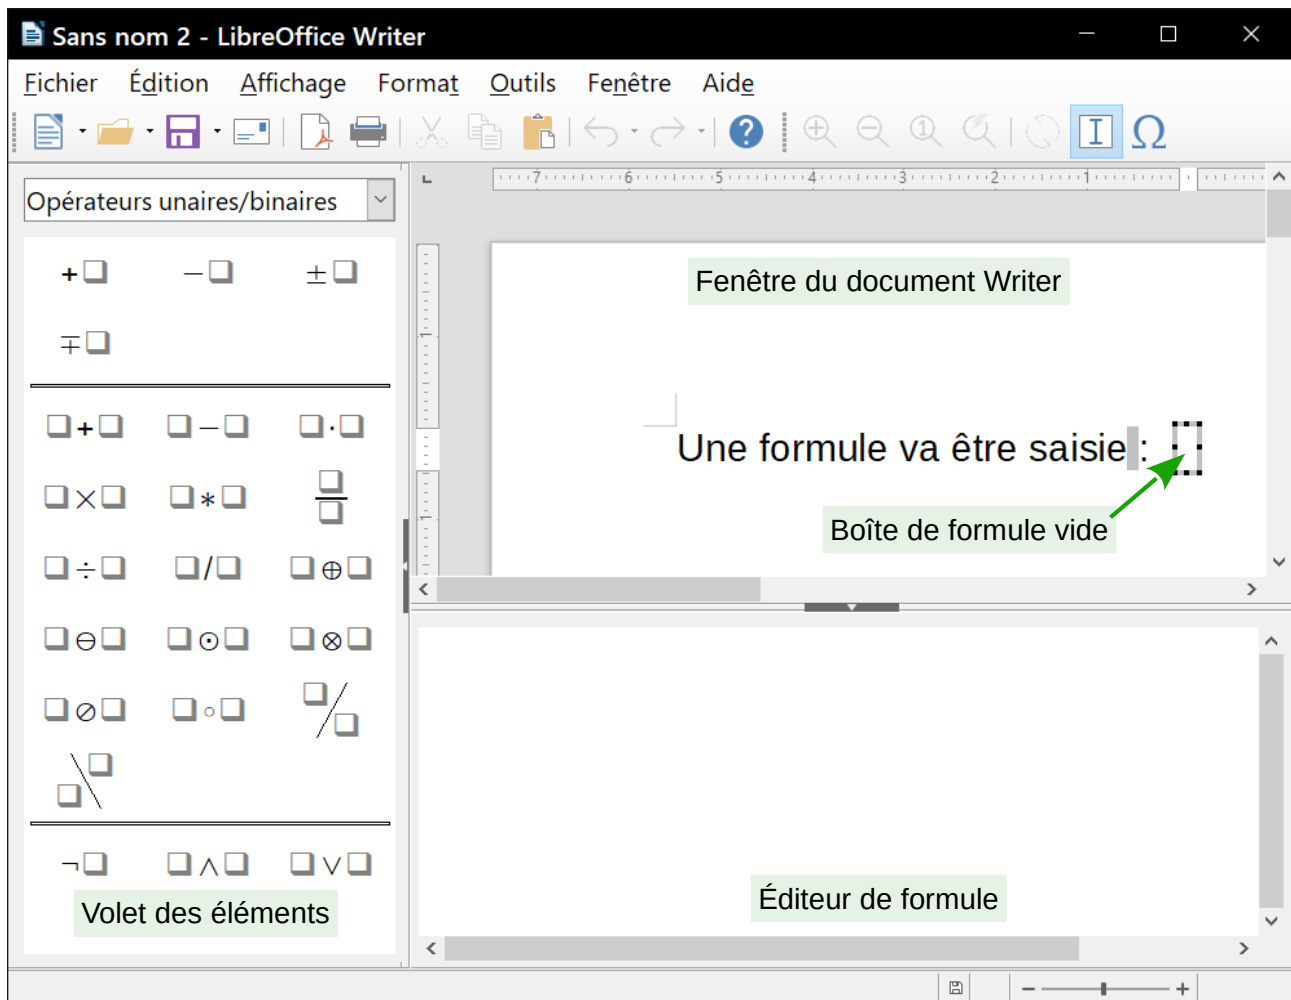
Sans nom 2 - LibreOffice Writer

Fichier Édition Affichage Format Outils Fenêtre Aide

Opérateurs unaires/binaires

$+\square$ $-\square$ $\pm\square$

$\mp\square$

$\square+\square$ $\square-\square$ $\square\cdot\square$

$\square\times\square$ $\square*\square$ $\frac{\square}{\square}$

$\square\div\square$ $\square/\square$ $\square\oplus\square$

$\square\ominus\square$ $\square\odot\square$ $\square\otimes\square$

$\square\oslash\square$ $\square\circ\square$ $^{\square}/_{\square}$

$_{\square}\backslash^{\square}$

$\neg\square$ $\square\wedge\square$ $\square\vee\square$

Volet des éléments

7 6 5 4 3 2 1

Fenêtre du document Writer

Une formule va être saisie :

Boîte de formule vide

Éditeur de formule